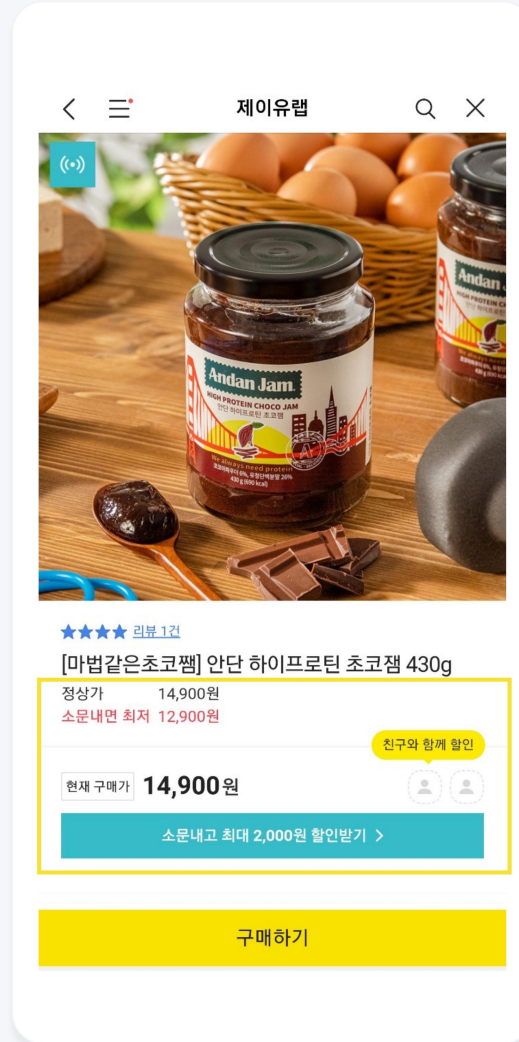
제이유랩

Andan Jam
HIGH PROTEIN CHOCO JAM
안단 하이프로틴 초코잼
We always need protein
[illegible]
430 g
Andan Jam
HIGH PROTEIN CHOCO JAM

리뷰 1건

[마법같은초코잼] 안단 하이프로틴 초코잼 430g

정상가 14,900원
소문내면 최저 12,900원

친구와 함께 할인

현재 구매가 14,900원

소문내고 최대 2,000원 할인받기 >

구매하기